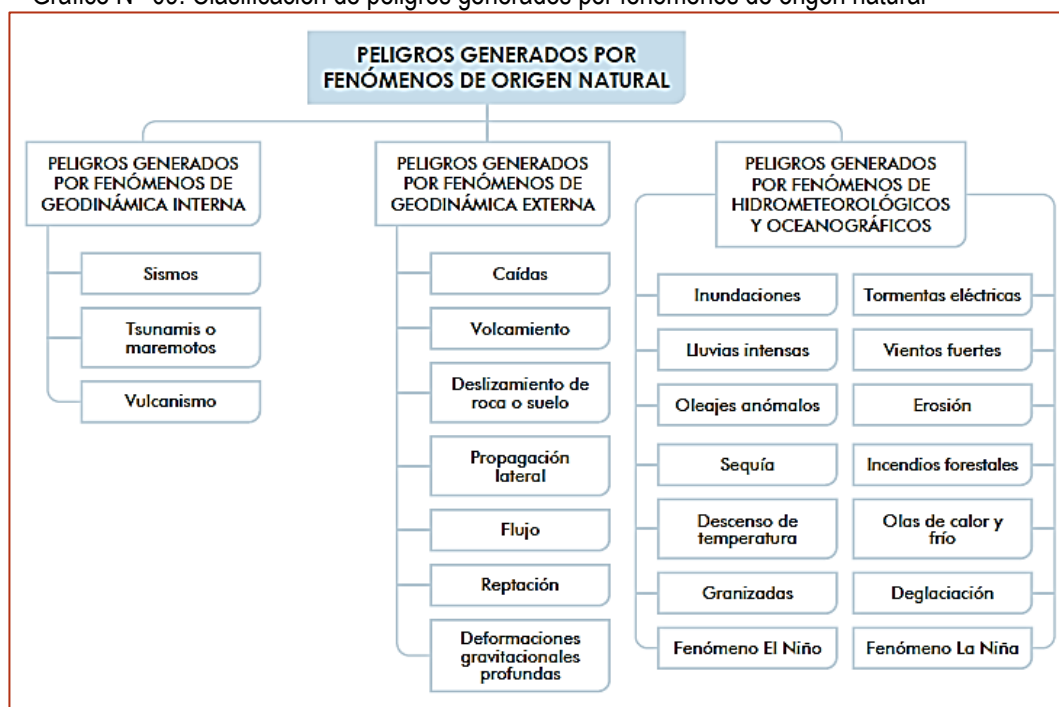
Gráfico N° 09: Clasificación de peligros generados por fenómenos de origen natural

PELIGROS GENERADOS POR FENÓMENOS DE ORIGEN NATURAL

PELIGROS GENERADOS POR FENÓMENOS DE GEODINÁMICA INTERNA

Sismos

Tsunamis o maremotos

Vulcanismo

PELIGROS GENERADOS POR FENÓMENOS DE GEODINÁMICA EXTERNA

Caídas

Volcamiento

Deslizamiento de roca o suelo

Propagación lateral

Flujo

Reptación

Deformaciones gravitacionales profundas

PELIGROS GENERADOS POR FENÓMENOS DE HIDROMETEOROLÓGICOS Y OCEANOGRÁFICOS

Inundaciones

Lluvias intensas

Oleajes anómalos

Sequía

Descenso de temperatura

Granizadas

Fenómeno El Niño

Tormentas eléctricas

Vientos fuertes

Erosión

Incendios forestales

Olas de calor y frío

Deglaciación

Fenómeno La Niña